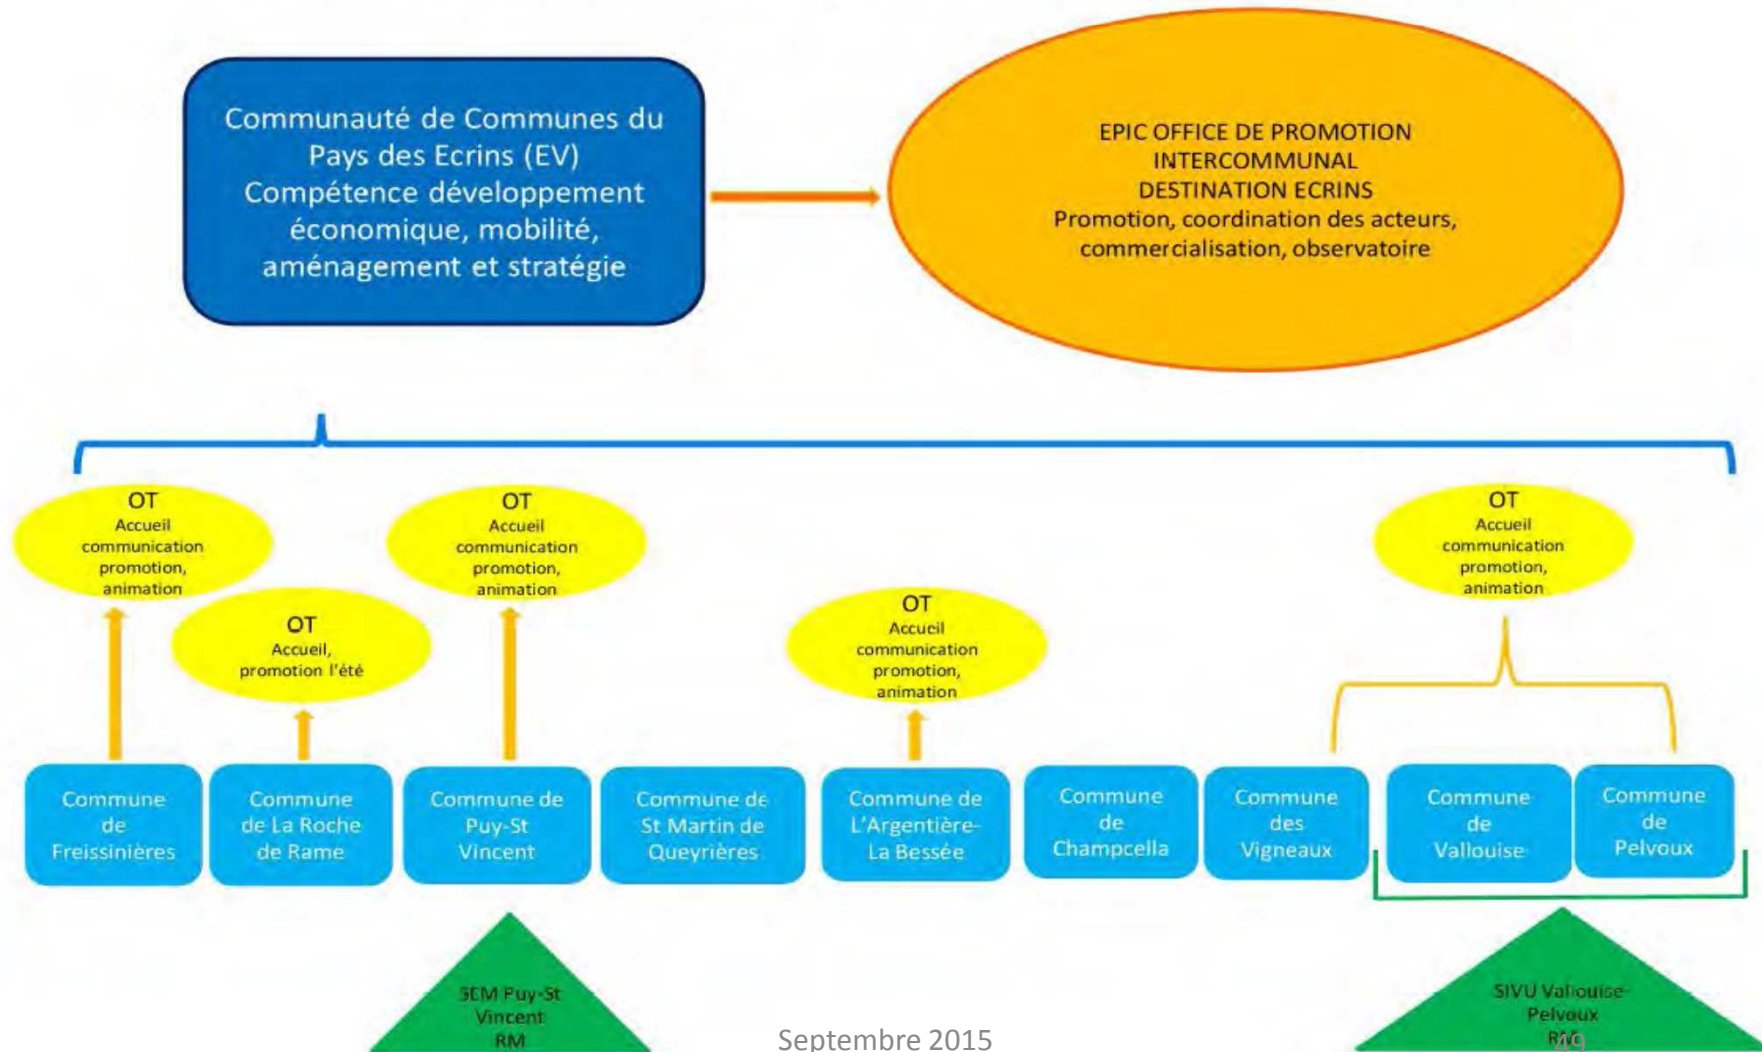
Communauté de Communes du Pays des Ecrins (EV)
Compétence développement économique, mobilité, aménagement et stratégie

EPIC OFFICE DE PROMOTION INTERCOMMUNAL DESTINATION ECRINS
Promotion, coordination des acteurs, commercialisation, observatoire

OT
Accueil communication promotion, animation

OT
Accueil, promotion l'été

OT
Accueil communication promotion, animation

OT
Accueil communication promotion, animation

OT
Accueil communication promotion, animation

Commune de Freissinières

Commune de La Roche de Rame

Commune de Puy-St Vincent

Commune de St Martin de Queyrières

Commune de L'Argentière-La Bessée

Commune de Champcella

Commune des Vigneaux

Commune de Vallouise

Commune de Pelvoux

SEM Puy-St Vincent RM

Septembre 2015

SIVU Vallouise-Pelvoux RM

49